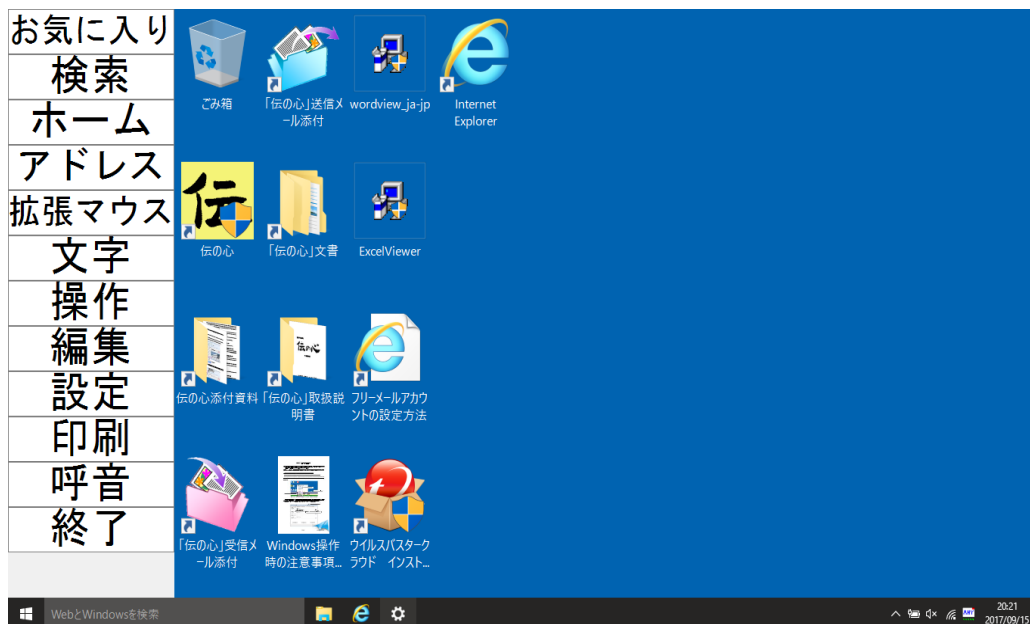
お気に入り
検索
ホーム
アドレス
拡張マウス
文字
操作
編集
設定
印刷
呼音
終了

ごみ箱

「伝の心」送信メール添付

wordview_ja-jp

Internet Explorer

伝

伝の心

「伝の心」文書

ExcelViewer

伝の心添付資料

伝の心

「伝の心」取扱説明書

フリーメールアカウントの設定方法

「伝の心」受信メール添付

Windows操作時の注意事項...

ウイルスバスタークラウド インスト...

Webとwindowsを検索

20:21
2017/09/15